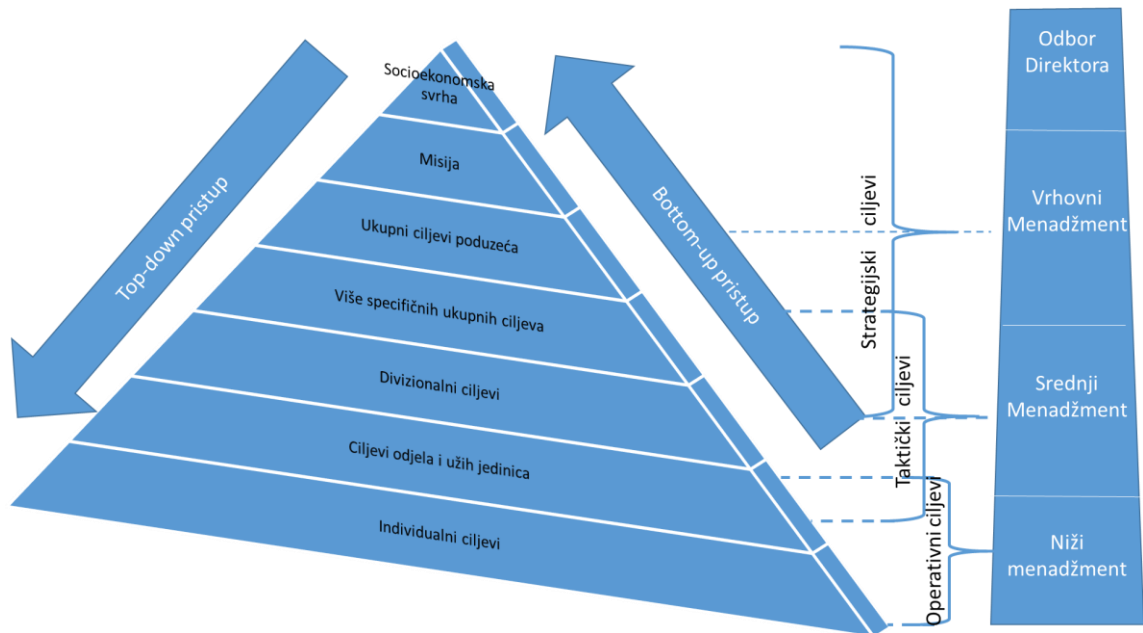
Top-down pristup

Socioekonomska svrha

Misija

Ukupni ciljevi poduzeća

Više specifičnih ukupnih ciljeva

Divizionalni ciljevi

Ciljevi odjela i užih jedinica

Individualni ciljevi

Bottom-up pristup

Strategijski ciljevi

Taktički ciljevi

Operativni ciljevi

Odbor Direktora

Vrhovni Menadžment

Srednji Menadžment

Niži menadžment